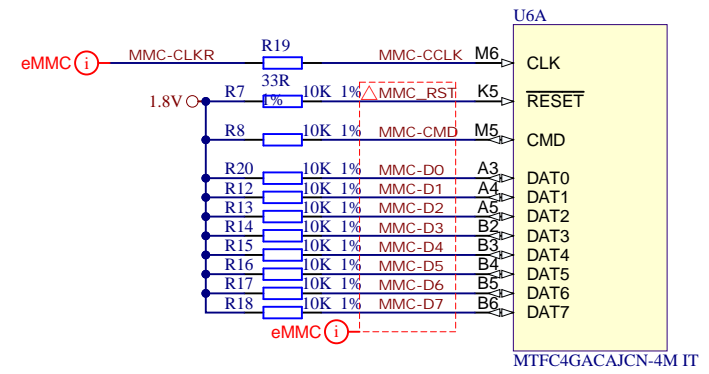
U6A

eMMC i MMC-CLKR R19 MMC-CCLK M6 CLK

33R

1.8V R7 1% 10K 1% MMC_RST K5 $\overline{\text{RESET}}$

R8 10K 1% MMC-CMD M5 CMD

R20 10K 1% MMC-D0 A3 DAT0

R12 10K 1% MMC-D1 A4 DAT1

R13 10K 1% MMC-D2 A5 DAT2

R14 10K 1% MMC-D3 B2 DAT3

R15 10K 1% MMC-D4 B3 DAT4

R16 10K 1% MMC-D5 B4 DAT5

R17 10K 1% MMC-D6 B5 DAT6

R18 10K 1% MMC-D7 B6 DAT7

eMMC i

MTFC4GACAJCN-4M IT